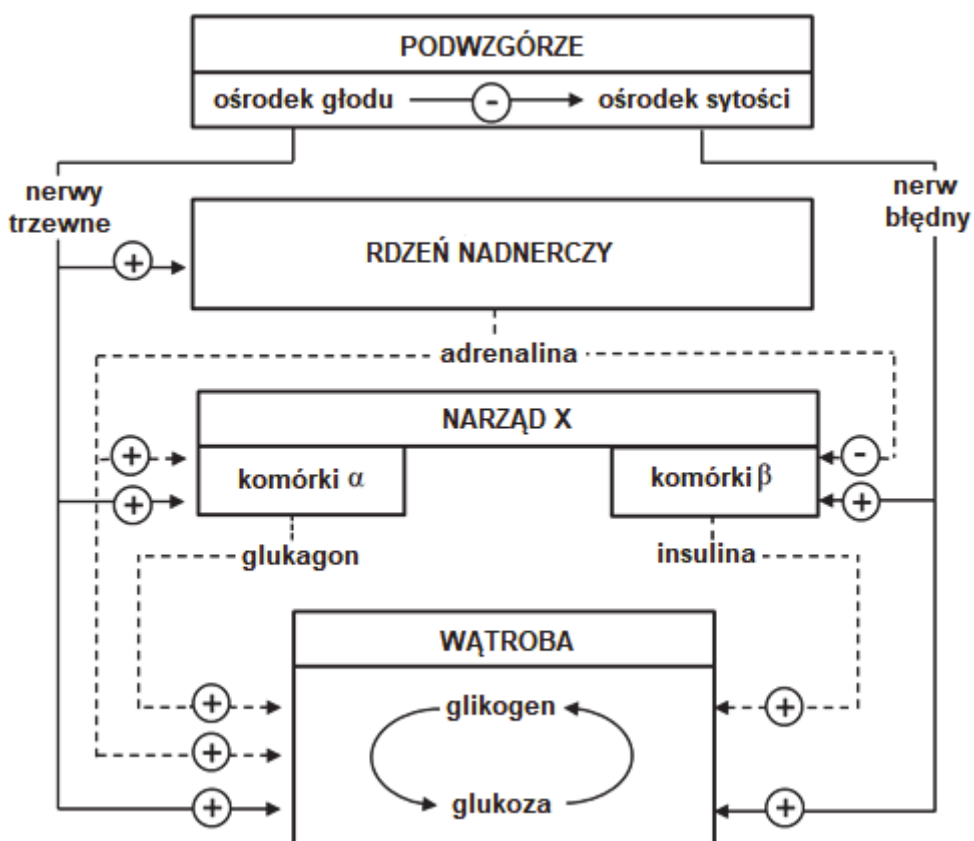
PODWZGÓRZE

ośrodek głodu - ośrodek sytości

nerwy trzewne

nerw błędny

+

RDZEŃ NADNERCZY

adrenalina

NARZĄD X

+

+

komórki $\alpha$

komórki $\beta$

-

+

glukagon

insulina

WĄTROBA

+

+

+

+

+

glikogen

glukoza